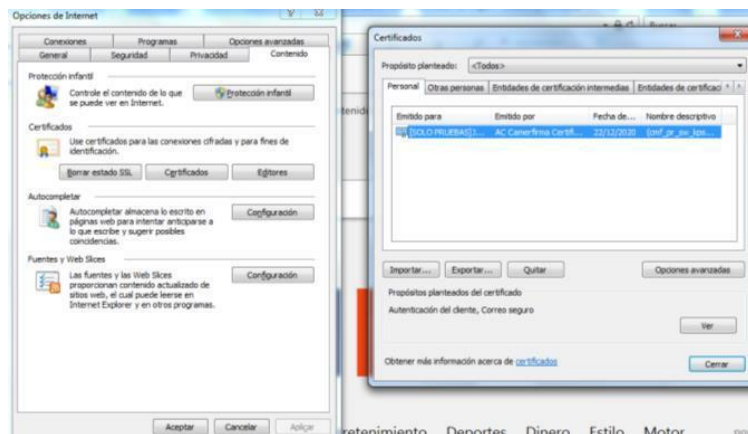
Opciones de Internet

Conexiones | Programas | Opciones avanzadas
General | Seguridad | Privacidad | Contenido

Protección infantil

Controle el contenido de lo que se puede ver en Internet.

Protección infantil

Certificados

Use certificados para las conexiones cifradas y para fines de identificación.

Borrar estado SSL | Certificados | Editores

Autocompletar

Autocompletar almacena lo escrito en páginas web para intentar anticiparse a lo que escribe y sugerir posibles coincidencias.

Configuración

Fuentes y Web Slices

Las fuentes y las Web Slices proporcionan contenido actualizado de sitios web, el cual puede leerse en Internet Explorer y en otros programas.

Configuración

Aceptar | Cancelar | Aplicar

Certificados

Propósito planteado: <Todos>

Personal | Otras personas | Entidades de certificación intermedias | Entidades de certificac

| Emitido para | Emitido por | Fecha de... | Nombre descriptivo |
|---|---|---|---|
| [SOLO PRUEBAS] ... | AC Camerfirma Certif... | 22/12/2020 | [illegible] |

Importar... | Exportar... | Quitar | Opciones avanzadas

Propósitos planteados del certificado

Autenticación del cliente, Correo seguro

Ver

Obtener más información acerca de certificados

Cerrar

retenimiento Deportes Dinero Estilo Motor